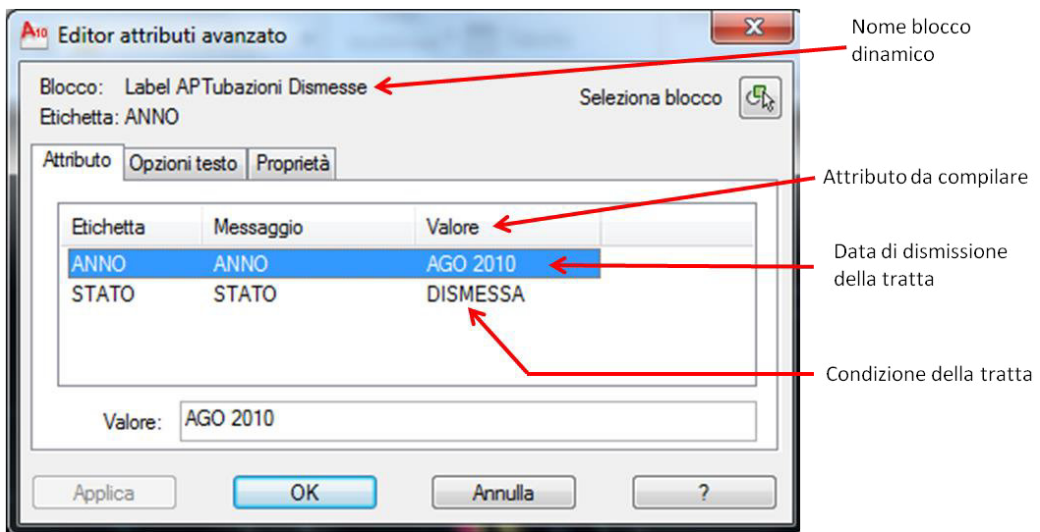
Editor attributi avanzato

Blocco: Label APTubazioni Dismesse

Etichetta: ANNO

Seleziona blocco

Attributo | Opzioni testo | Proprietà

| Etichetta | Messaggio | Valore |
|---|---|---|
| ANNO | ANNO | AGO 2010 |
| STATO | STATO | DISMESSA |

Valore: AGO 2010

Applica | OK | Annulla | ?

Nome blocco dinamico

Attributo da compilare

Data di dismissione della tratta

Condizione della tratta